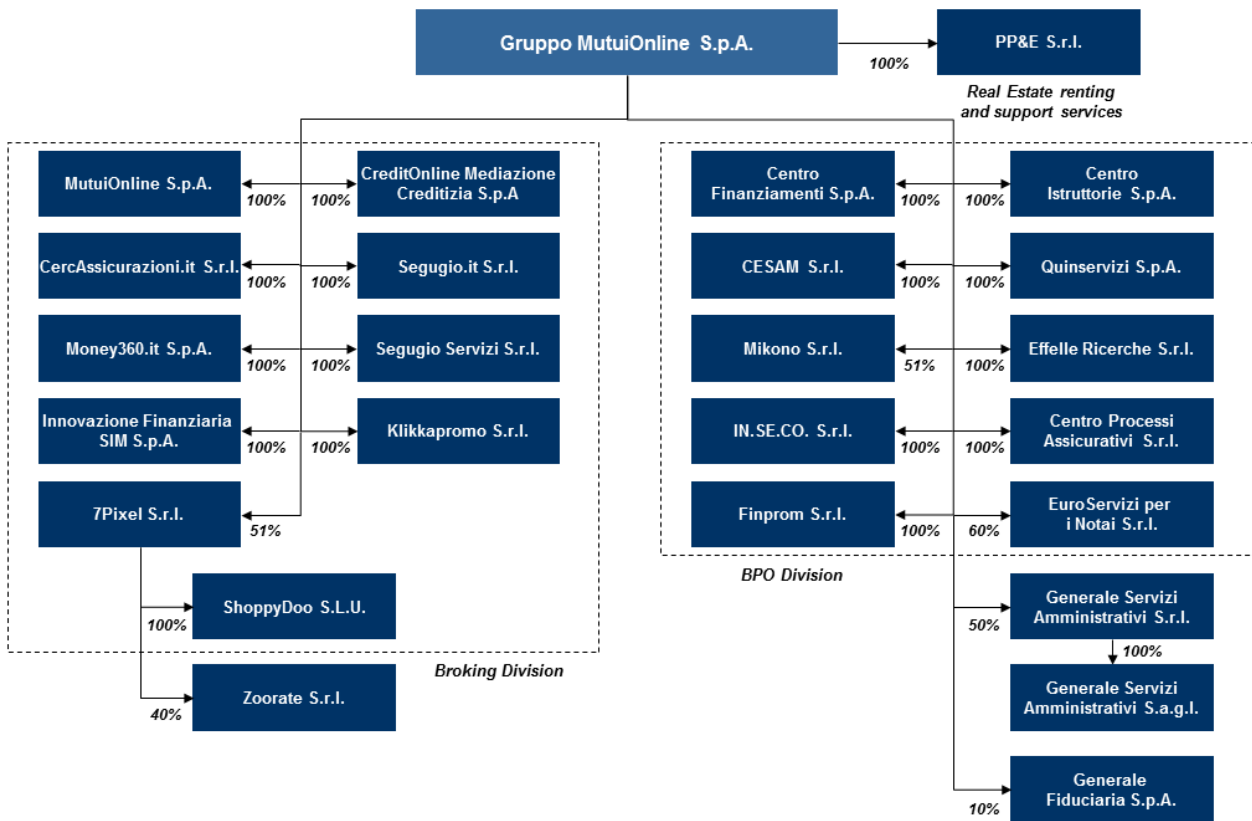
Gruppo MutuiOnline S.p.A.

100%

PP&E S.r.l.

Real Estate renting and support services

MutuiOnline S.p.A.

100%

100%

CreditOnline Mediazione Creditizia S.p.A

CercAssicurazioni.it S.r.l.

100%

100%

Segugio.it S.r.l.

Money360.it S.p.A.

100%

100%

Segugio Servizi S.r.l.

Innovazione Finanziaria SIM S.p.A.

100%

100%

Klikkapromo S.r.l.

7Pixel S.r.l.

51%

ShoppyDoo S.L.U.

100%

Broking Division

Zoorate S.r.l.

40%

Centro Finanziamenti S.p.A.

100%

100%

Centro Istruttorie S.p.A.

CESAM S.r.l.

100%

100%

Quinservizi S.p.A.

Mikono S.r.l.

51%

100%

Effelle Ricerche S.r.l.

IN.SE.CO. S.r.l.

100%

100%

Centro Processi Assicurativi S.r.l.

Finprom S.r.l.

100%

60%

EuroServizi per i Notai S.r.l.

BPO Division

50%

Generale Servizi Amministrativi S.r.l.

100%

Generale Servizi Amministrativi S.a.g.l.

10%

Generale Fiduciaria S.p.A.